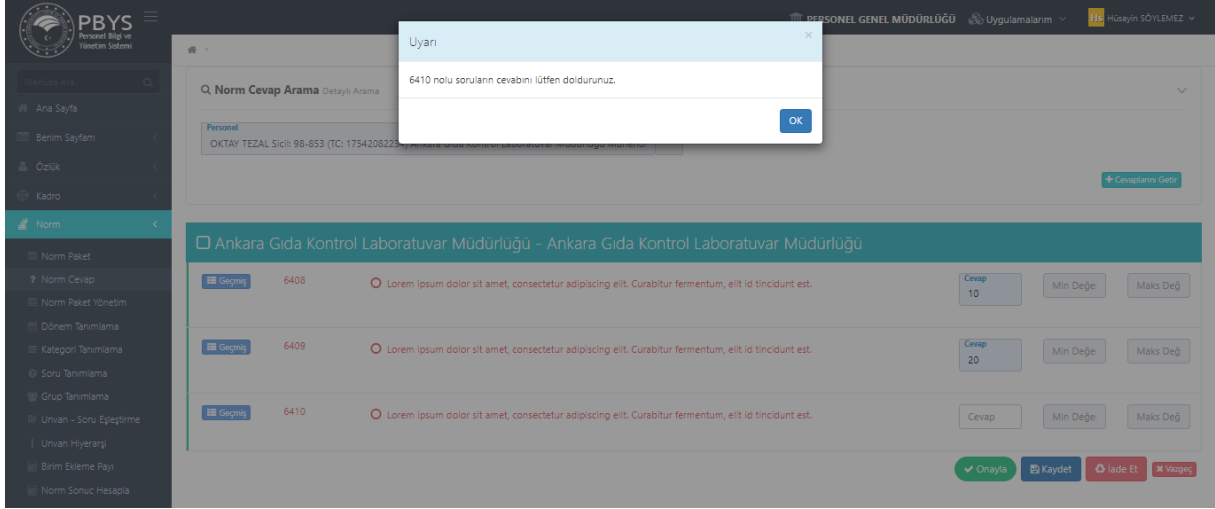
PBYS
Personel Bilgi ve Yönetim Sistemi

PERSONEL GENEL MÜDÜRLÜĞÜ Uygulamalarım HS Hüseyin SÖYLEMEZ

Menüde Ara...
Ana Sayfa
Benim Sayfam
Özlük
Kadro
Norm
Norm Paket
Norm Cevap
Norm Paket Yönetim
Dönem Tanımlama
Kategori Tanımlama
Soru Tanımlama
Grup Tanımlama
Unvan - Soru Eşleştirme
Unvan Hiyerarşi
Birim Ekleme Payı
Norm Sonuç Hesapla

Uyarı
×
6410 nolu soruların cevabını lütfen doldurunuz.
OK

Norm Cevap Arama Detaylı Arama
Personel
OKTAY TEZAL Sicil: 98-853 (TC: 1754208223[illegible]) Ankara Gıda Kontrol Laboratuvar Müdürlüğü Mühendi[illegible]

Cevaplarını Getir

Ankara Gıda Kontrol Laboratuvar Müdürlüğü - Ankara Gıda Kontrol Laboratuvar Müdürlüğü

Geçmiş 6408 Lorem ipsum dolor sit amet, consectetur adipiscing elit. Curabitur fermentum, elit id tincidunt est. Cevap 10 Min Değe Maks Değ

Geçmiş 6409 Lorem ipsum dolor sit amet, consectetur adipiscing elit. Curabitur fermentum, elit id tincidunt est. Cevap 20 Min Değe Maks Değ

Geçmiş 6410 Lorem ipsum dolor sit amet, consectetur adipiscing elit. Curabitur fermentum, elit id tincidunt est. Cevap Min Değe Maks Değ

Onayla Kaydet İade Et Vazgeç